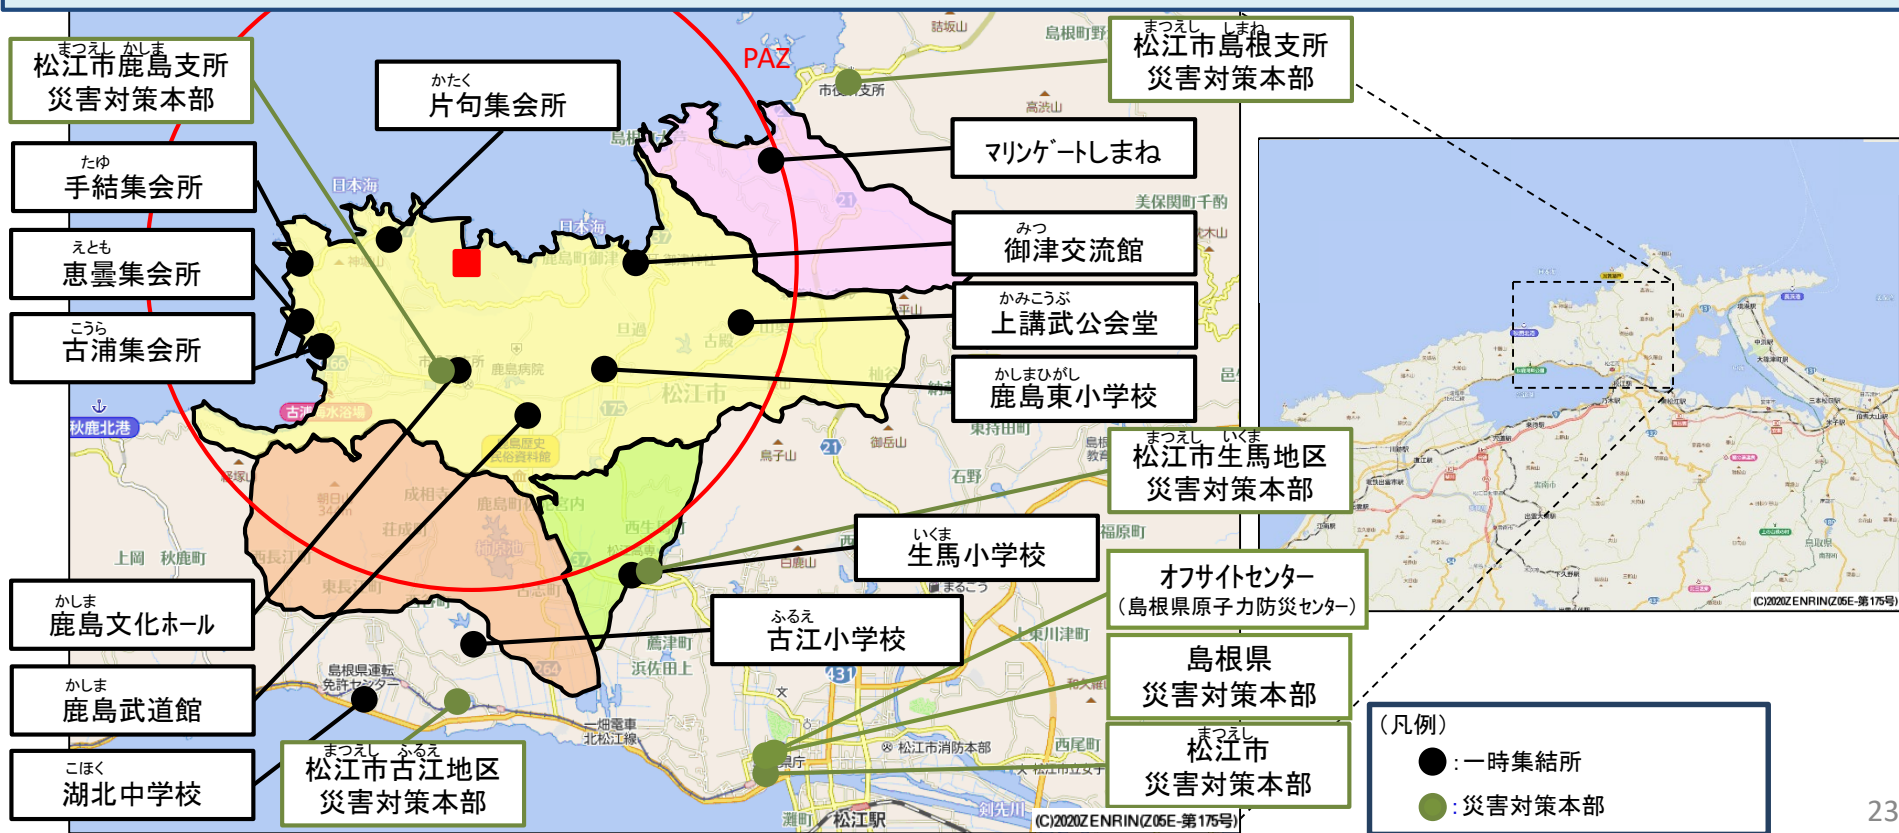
まつえし かしま
松江市鹿島支所
災害対策本部

かたく
片句集会所

PAZ

まつえし しまね
松江市島根支所
災害対策本部

たゆ
手結集会所

えとも
恵曇集会所

こうら
古浦集会所

マリンゲートしまね

みつ
御津交流館

かみこうぶ
上講武公会堂

かしまひがし
鹿島東小学校

まつえし いくま
松江市生馬地区
災害対策本部

いくま
生馬小学校

オフサイトセンター
(島根県原子力防災センター)

かしま
鹿島文化ホール

ふるえ
古江小学校

島根県
災害対策本部

かしま
鹿島武道館

まつえし
松江市
災害対策本部

こほく
湖北中学校

まつえし ふるえ
松江市古江地区
災害対策本部

(凡例)
:一時集結所
:災害対策本部

日本海
秋鹿北港
松江市
松江駅
(C)2020ZENRIN(Z05E-第175号)
(C)2020ZENRIN(Z05E-第175号)

23